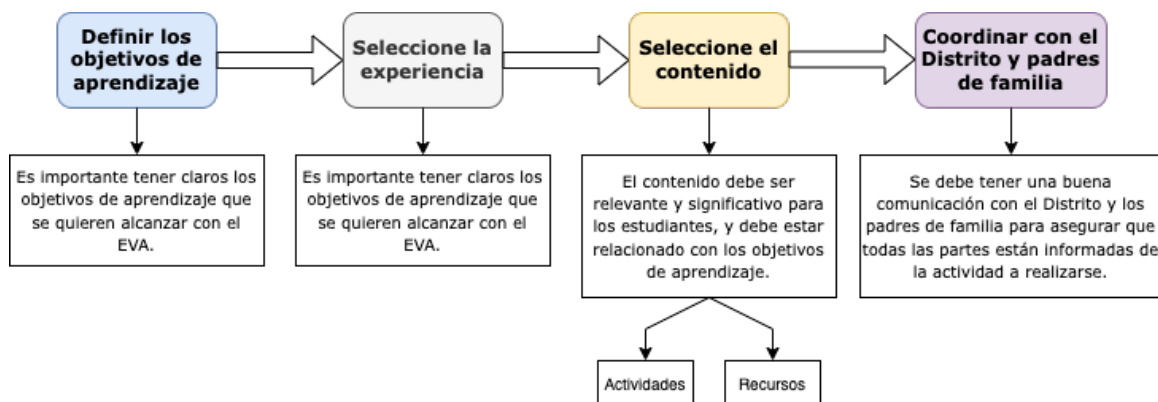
Definir los objetivos de aprendizaje

Es importante tener claros los objetivos de aprendizaje que se quieren alcanzar con el EVA.

Seleccione la experiencia

Es importante tener claros los objetivos de aprendizaje que se quieren alcanzar con el EVA.

Seleccione el contenido

El contenido debe ser relevante y significativo para los estudiantes, y debe estar relacionado con los objetivos de aprendizaje.

Actividades

Recursos

Coordinar con el Distrito y padres de familia

Se debe tener una buena comunicación con el Distrito y los padres de familia para asegurar que todas las partes están informadas de la actividad a realizarse.